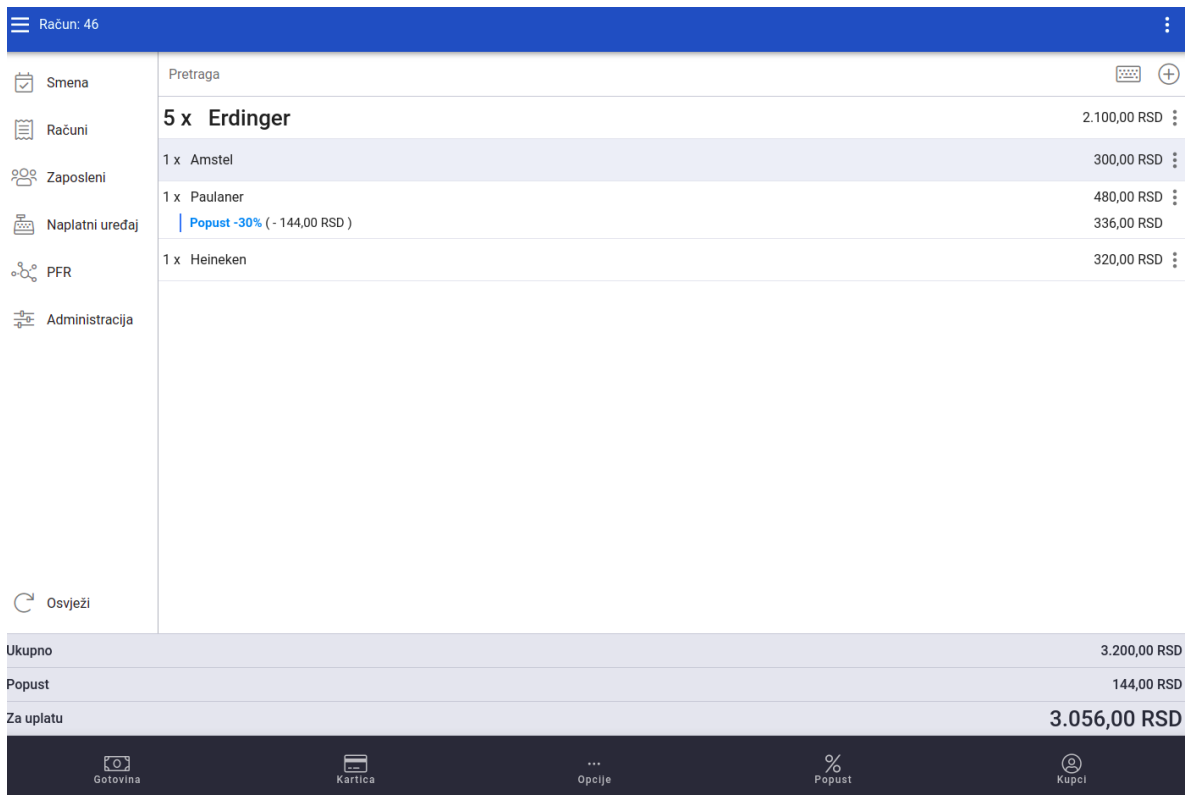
Račun: 46

Smena
Računi
Zaposleni
Naplatni uređaj
PFR
Administracija

Osvježi

Pretraga

5 x Erdinger 2.100,00 RSD

1 x Amstel 300,00 RSD

1 x Paulaner 480,00 RSD
Popust -30% ( - 144,00 RSD ) 336,00 RSD

1 x Heineken 320,00 RSD

Ukupno 3.200,00 RSD
Popust 144,00 RSD
Za uplatu 3.056,00 RSD

Gotovina
Kartica
Opcije
Popust
Kupci